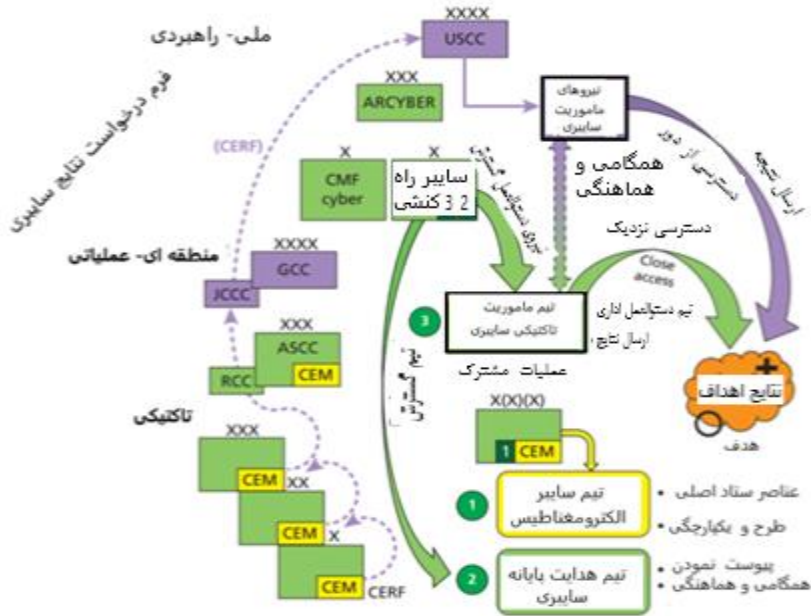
XXXX
USCC
ملی- راهبردی
فرم درخواست نتایج سایبری
XXX
ARCYBER
نیروهای ماموریت سایبری
(CERF)
X
X
CMF cyber
سایبر راه 2 3 کنشی
همگامی و هماهنگی
دسترسی از دور
ارسال نتیجه
تیم دستیار/عمل مشترک
دسترسی نزدیک
Close access
XXXX
GCC
منطقه ای- عملیاتی
JCCC
XXX
ASCC
RCC
CEM
3
تیم ماموریت تاکتیکی سایبری
تیم دستیار/عمل اداری
ارسال نتایج
نتایج اهداف
هدف
عملیات مشترک
تاکتیکی
XXX
تیم مشترک
X(X)(X)
1 CEM
CEM XX
CEM X
CEM CERF
1
تیم سایبر الکترومغناطیس
عناصر ستاد اصلی •
طرح و یکپارچگی •
2
تیم هدایت پایانه سایبری
پیوست نمودن •
همگامی و هماهنگی •